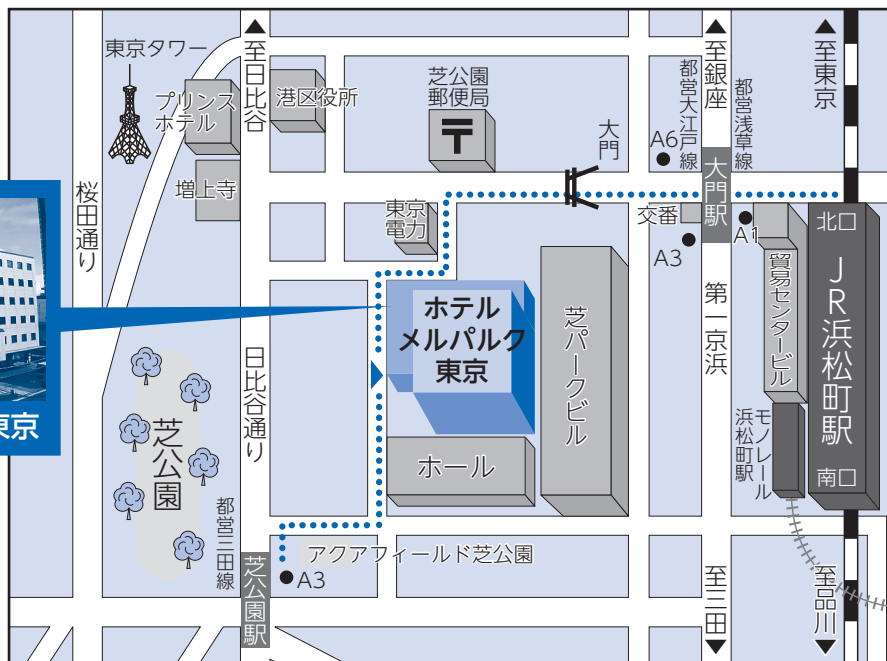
東京タワー
至日比谷
港区役所
芝公園郵便局
至銀座
都営大江戸線
都営浅草線
至東京
プリンスホテル
大門
A6
大門駅
増上寺
桜田通り
東京電力
交番
A1
北口
A3
第一京浜
貿易センタービル
JR浜松町駅
ホテルメルパルク東京
芝パークビル
日比谷通り
芝公園
モノレール浜松町駅
ホール
南口
東京
都営三田線
アクアフィールド芝公園
芝公園駅
A3
至三田
至品川